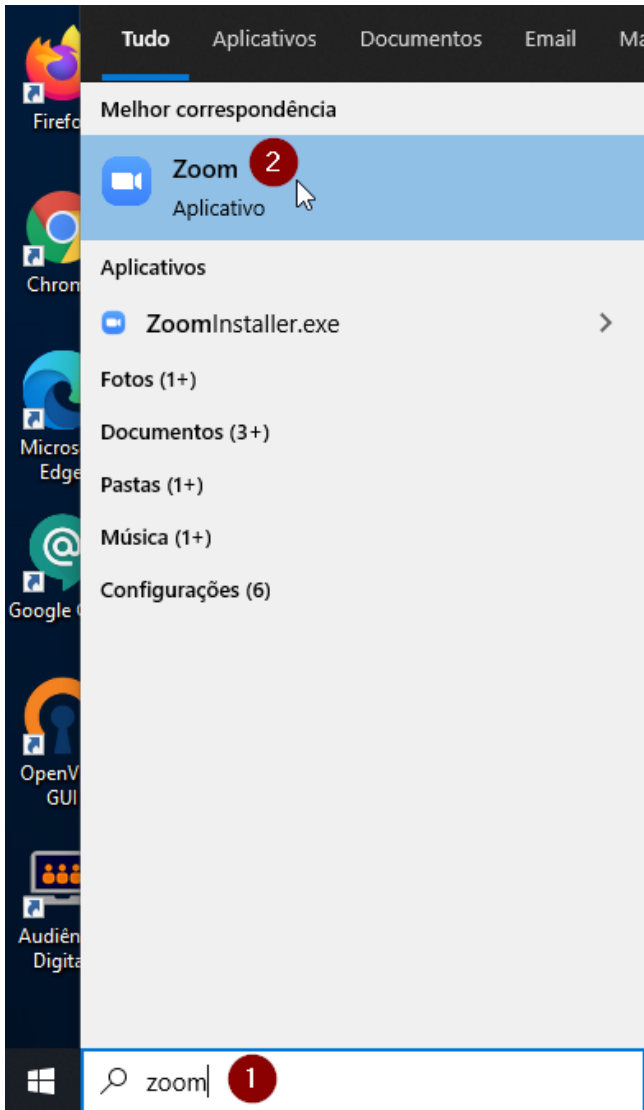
Firefo

Chron

Micros Edge

Google

OpenV GUI

Audiên Digita

Tudo Aplicativos Documentos Email Ma

Melhor correspondência

Zoom
Aplicativo

2

Aplicativos

ZoomInstaller.exe

Fotos (1+)

Documentos (3+)

Pastas (1+)

Música (1+)

Configurações (6)

zoom

1